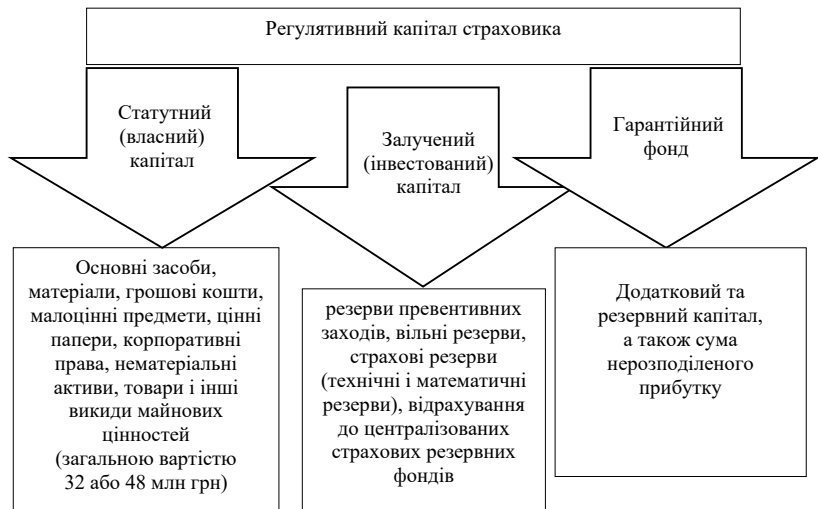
Регулятивний капітал страховика

Статутний (власний) капітал

Залучений (інвестований) капітал

Гарантійний фонд

Основні засоби, матеріали, грошові кошти, малоцінні предмети, цінні папери, корпоративні права, нематеріальні активи, товари і інші викиди майнових цінностей (загальною вартістю 32 або 48 млн грн)

резерви превентивних заходів, вільні резерви, страхові резерви (технічні і математичні резерви), відрахування до централізованих страхових резервних фондів

Додатковий та резервний капітал, а також сума нерозподіленого прибутку